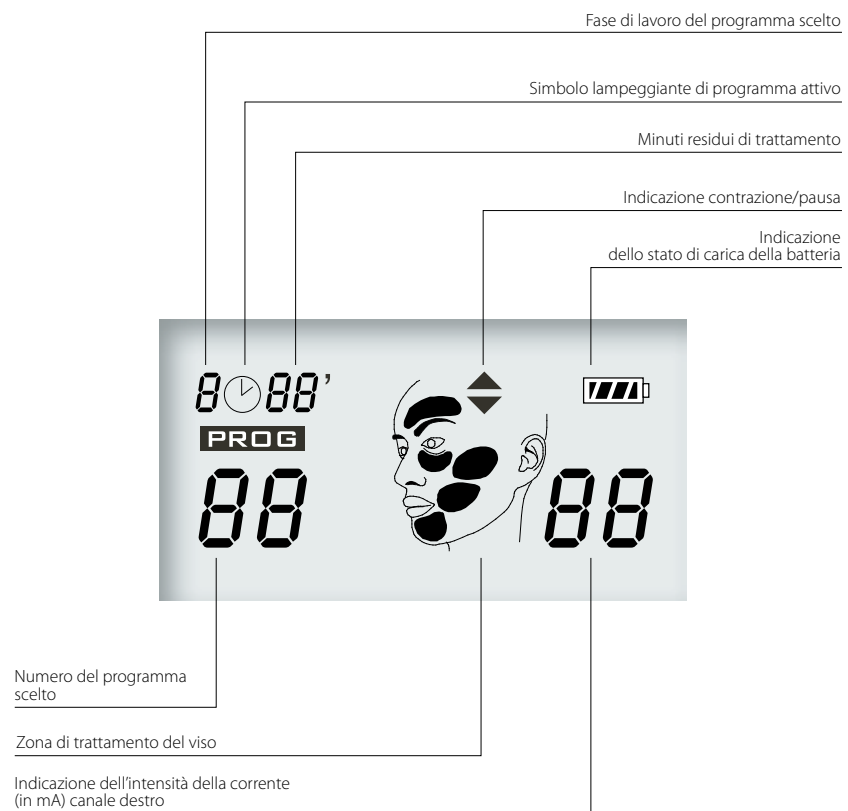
Fase di lavoro del programma scelto

Simbolo lampeggiante di programma attivo

Minuti residui di trattamento

Indicazione contrazione/pausa

Indicazione
dello stato di carica della batteria

8 88'

PROG

88

88

Numero del programma scelto

Zona di trattamento del viso

Indicazione dell'intensità della corrente (in mA) canale destro